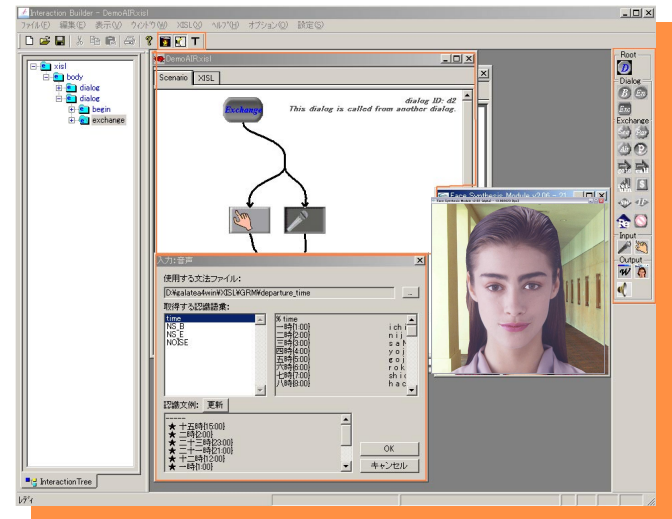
Interaction Builder - DemoAIR.xisl

ファイル(F) 編集(E) 表示(V) ウィンドウ(W) XISL(X) ヘルプ(H) オプション(O) 設定(S)

xisl
body
dialog
dialog
begin
exchange

DemoAIR.xisl

Scenario XISL

Exchange

dialog ID: d2
This dialog is called from another dialog.

Face Synthesis Module

入力: 音声

使用する文法ファイル:

D:¥galatea¥win¥XISL¥GRM¥departure_time

取得する認識語彙:

time
NS_B
NS_E
NOISE

% time
一時{1:00} ichi
二時{2:00} nij
三時{3:00} saN
四時{4:00} yoj
五時{5:00} goj
六時{6:00} rok
七時{7:00} shic
八時{8:00} hac

認識文例: 更新

-----
★ 十五時{15:00}
★ 二時{2:00}
★ 二十三時{23:00}
★ 二十一時{21:00}
★ 十二時{12:00}
★ 一時{1:00}

OK
キャンセル

InteractionTree

レディ

Root
Dialog
Exchange
Input
Output